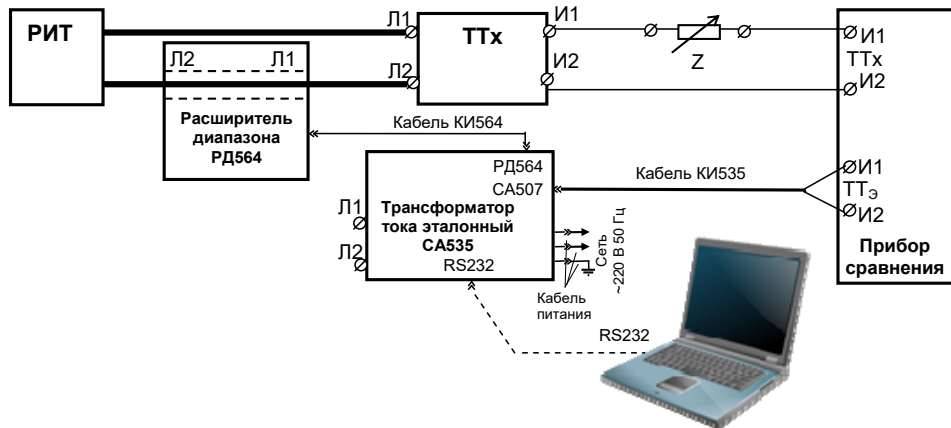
РИТ

Л2 Л1

Расширитель диапазона РД564

Л1

Л2

ТТх

И1

И2

Z

И1
ТТх
И2

Кабель КИ564

РД564
СА507

Кабель КИ535

И1
ТТ$_{э}$
И2

Л1

Л2

Трансформатор тока эталонный СА535

RS232

Сеть ~220 В 50 Гц

Кабель питания

Прибор сравнения

RS232